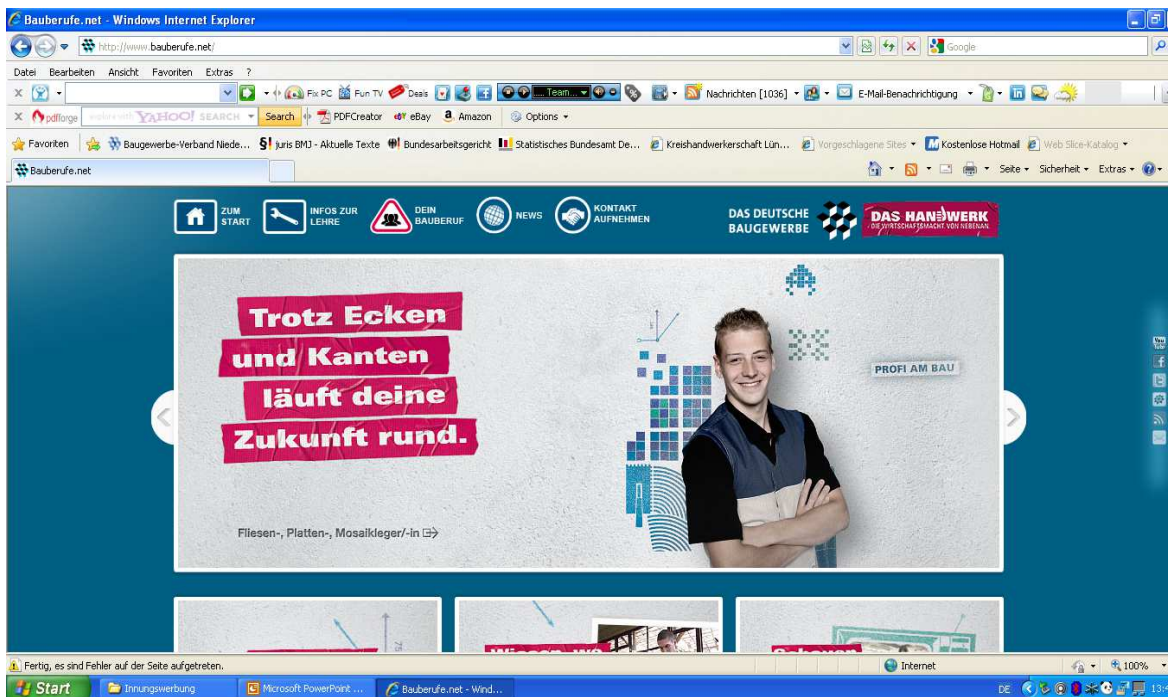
Bauberufe.net - Windows Internet Explorer

http://www.bauberufe.net/

Google

Datei Bearbeiten Ansicht Favoriten Extras ?

Fix PC Fun TV Deals Team... Nachrichten [1036] E-Mail-Benachrichtigung

pdfforge explore with YAHOO! SEARCH Search PDFCreator eBay Amazon Options

Favoriten Baugewerbe-Verband Niede... juris BMJ - Aktuelle Texte Bundesarbeitsgericht Statistisches Bundesamt De... Kreishandwerkerschaft Lün... Vorgeschlagene Sites Kostenlose Hotmail Web Slice-Katalog

Bauberufe.net

Seite Sicherheit Extras

ZUM START INFOS ZUR LEHRE DEIN BAUBERUF NEWS KONTAKT AUFNEHMEN

DAS DEUTSCHE BAUGEWERBE DAS HANDWERK DIE WIRTSCHAFTSMACHT. VON NEBENAN.

Trotz Ecken und Kanten läuft deine Zukunft rund.

PROFI AM BAU

Fliesen-, Platten-, Mosaikleger/-in

Fertig, es sind Fehler auf der Seite aufgetreten.

Internet 100%

Start Innungswerbung Microsoft PowerPoint ... Bauberufe.net - Wind...

DE